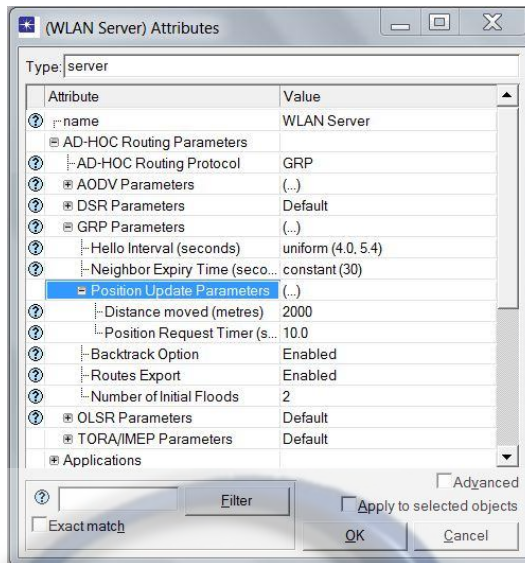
(WLAN Server) Attributes

Type: server

| Attribute | Value |
|---|---|
| ② name | WLAN Server |
| ⊟ AD-HOC Routing Parameters | |
| ② AD-HOC Routing Protocol | GRP |
| ② ⊞ AODV Parameters | (...) |
| ② ⊞ DSR Parameters | Default |
| ② ⊟ GRP Parameters | (...) |
| ② Hello Interval (seconds) | uniform (4.0, 5.4) |
| ② Neighbor Expiry Time (seco... | constant (30) |
| ⊟ Position Update Parameters | (...) |
| ② Distance moved (metres) | 2000 |
| ② Position Request Timer (s... | 10.0 |
| ② Backtrack Option | Enabled |
| ② Routes Export | Enabled |
| ② Number of Initial Floods | 2 |
| ② ⊞ OLSR Parameters | Default |
| ⊞ TORA/IMEP Parameters | Default |
| ⊞ Applications | |

Filter
Exact match
Advanced
Apply to selected objects
OK
Cancel